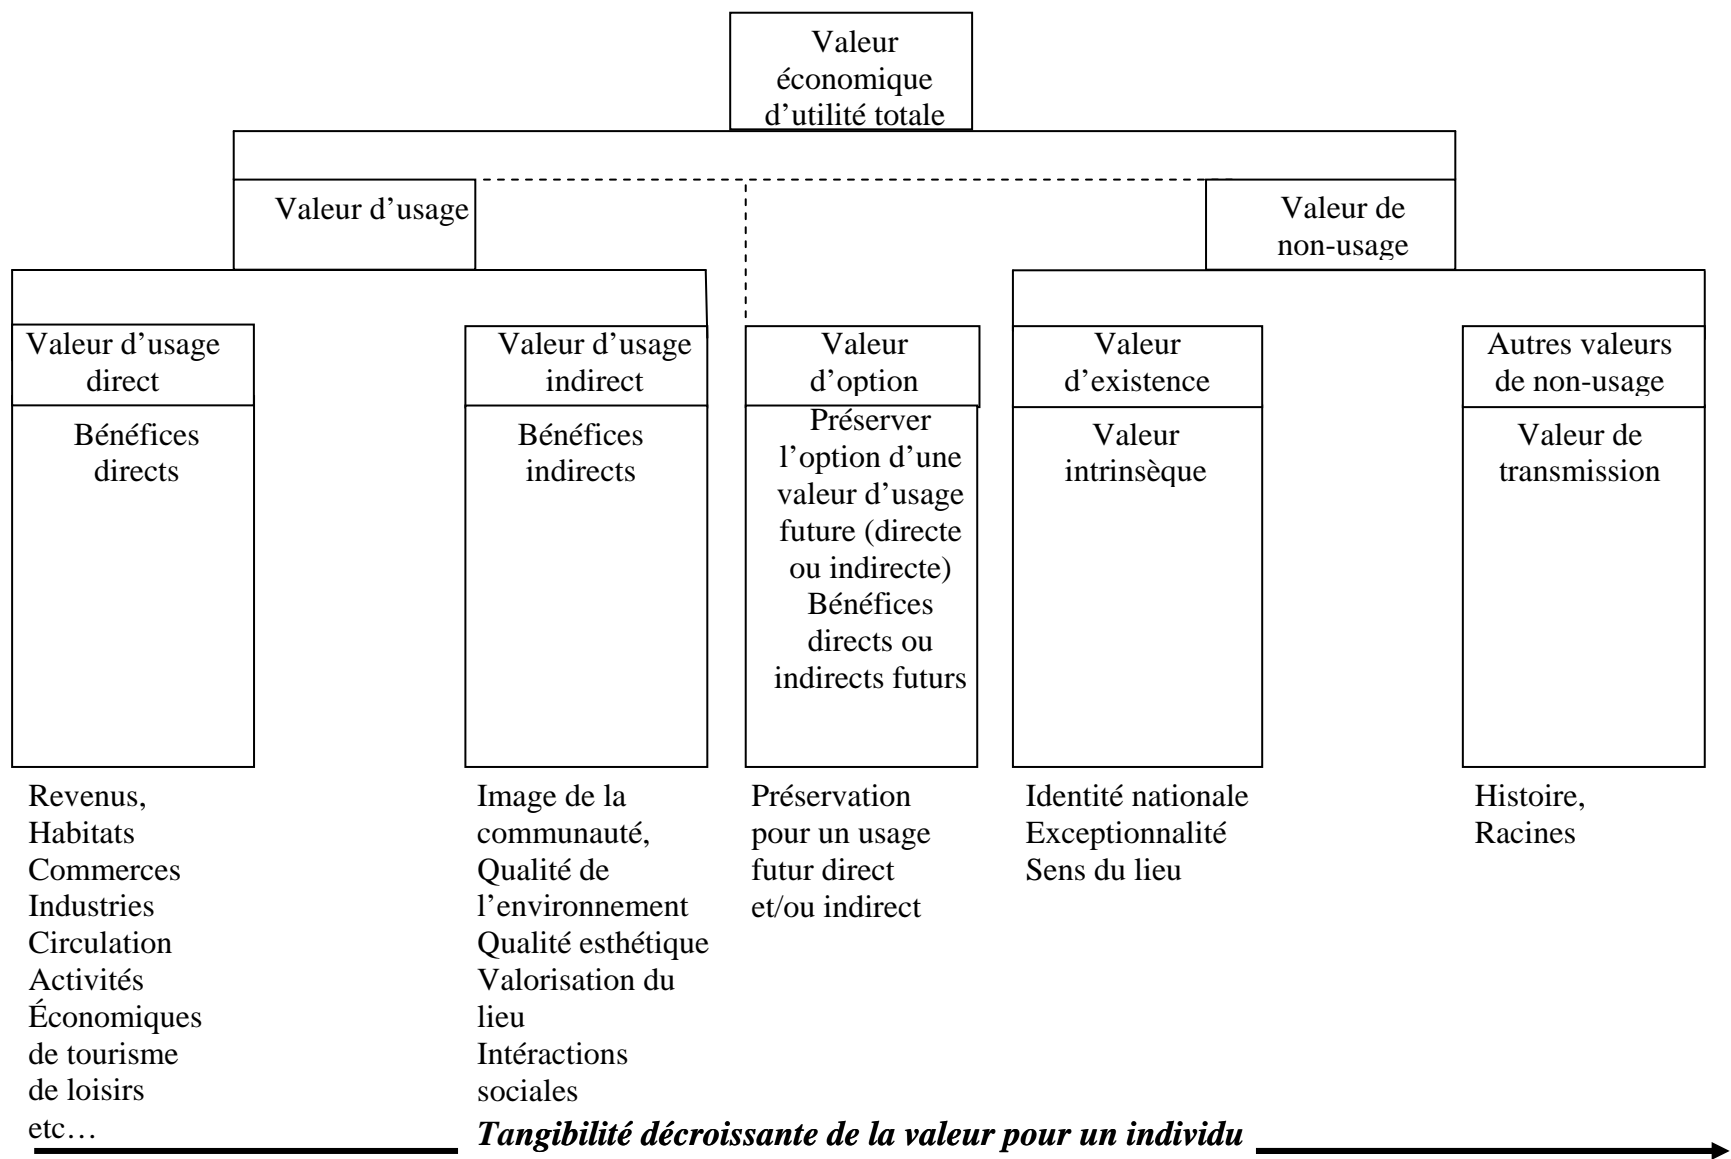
Valeur économique d'utilité totale

Valeur d'usage

Valeur de non-usage

Valeur d'usage direct

Bénéfices directs

Valeur d'usage indirect

Bénéfices indirects

Valeur d'option

Préserver l'option d'une valeur d'usage future (directe ou indirecte) Bénéfices directs ou indirects futurs

Valeur d'existence

Valeur intrinsèque

Autres valeurs de non-usage

Valeur de transmission

Revenus, Habitats Commerces Industries Circulation Activités Économiques de tourisme de loisirs etc…

Image de la communauté, Qualité de l'environnement Qualité esthétique Valorisation du lieu Intéractions sociales

Préservation pour un usage futur direct et/ou indirect

Identité nationale Exceptionnalité Sens du lieu

Histoire, Racines

*Tangibilité décroissante de la valeur pour un individu*